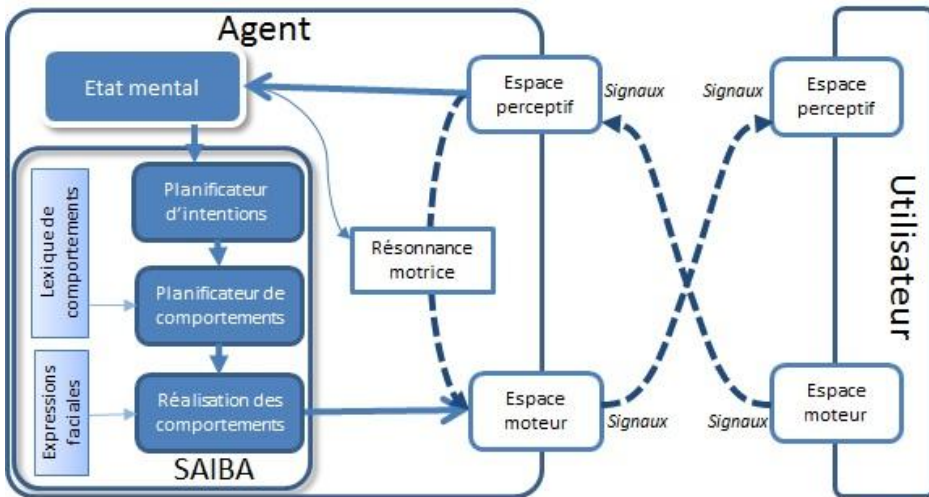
Agent

Etat mental

Lexique de comportements

Planificateur d'intentions

Planificateur de comportements

Expressions faciales

Réalisation des comportements

SAIBA

Résonnance motrice

Espace perceptif

Signaux

Espace moteur

Signaux

Signaux

Espace perceptif

Signaux

Espace moteur

Utilisateur